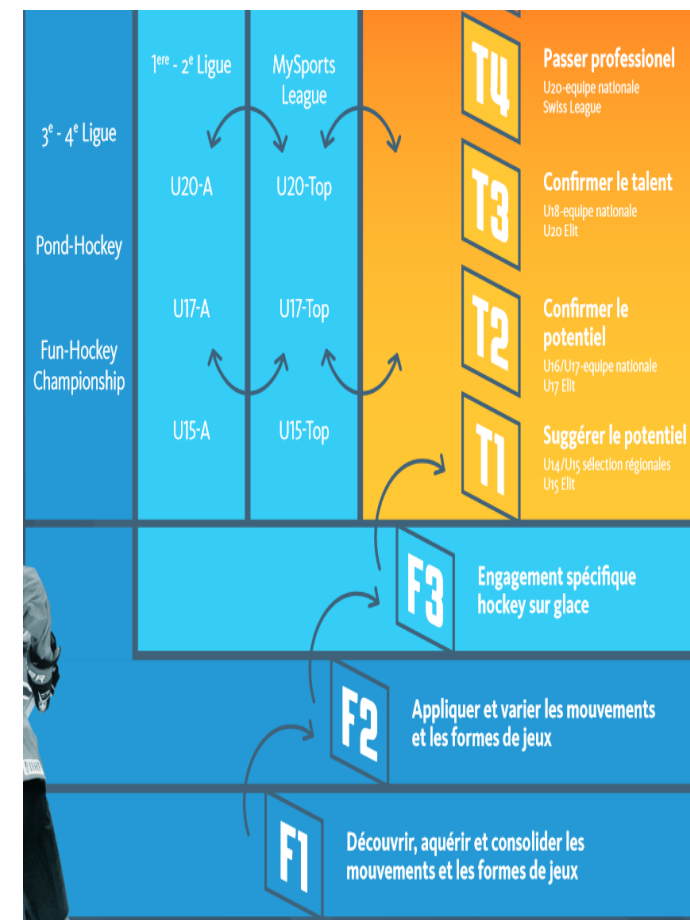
3$^{e}$ - 4$^{e}$ Ligue

Pond-Hockey

Fun-Hockey Championship

1$^{ere}$ - 2$^{e}$ Ligue

U20-A

U17-A

U15-A

MySports League

U20-Top

U17-Top

U15-Top

T4

Passer professionel

U20-equipe nationale
Swiss League

T3

Confirmer le talent

U18-equipe nationale
U20 Elit

T2

Confirmer le potentiel

U16/U17-equipe nationale
U17 Elit

T1

Suggérer le potentiel

U14/U15 sélection régionales
U15 Elit

F3

Engagement spécifique hockey sur glace

F2

Appliquer et varier les mouvements et les formes de jeux

F1

Découvrir, aquérir et consolider les mouvements et les formes de jeux